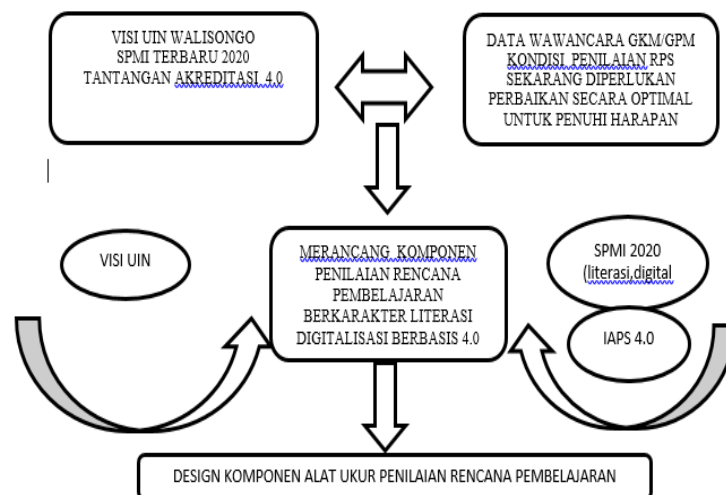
VISI UIN WALISONGO
SPMI TERBARU 2020
TANTANGAN AKREDITASI 4.0

DATA WAWANCARA GKM/GPM
KONDISI PENILAIAN RPS
SEKARANG DIPERLUKAN
PERBAIKAN SECARA OPTIMAL
UNTUK PENUHI HARAPAN

VISI UIN

MERANCANG KOMPONEN
PENILAIAN RENCANA
PEMBELAJARAN
BERKARAKTER LITERASI
DIGITALISASI BERBASIS 4.0

SPMI 2020
(literasi,digital

IAPS 4.0

DESIGN KOMPONEN ALAT UKUR PENILAIAN RENCANA PEMBELAJARAN